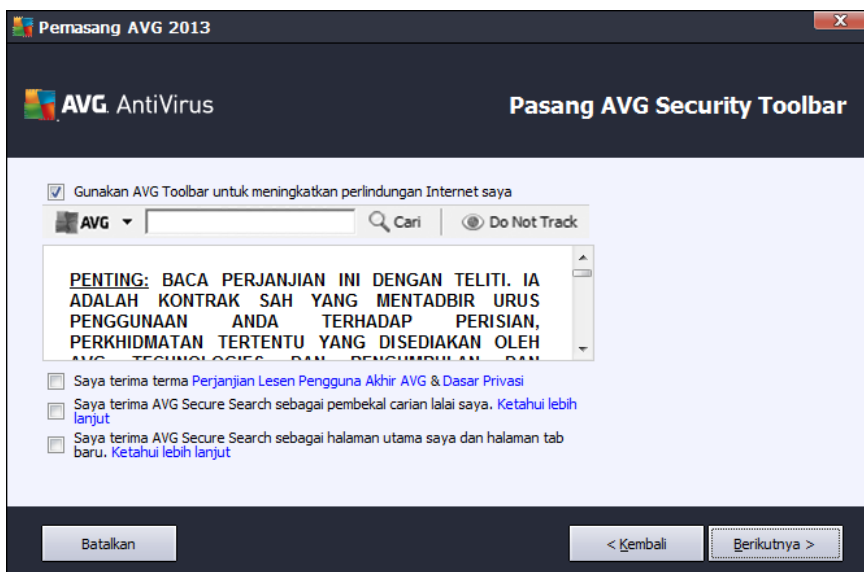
Pemasang AVG 2013

AVG AntiVirus

Pasang AVG Security Toolbar

Gunakan AVG Toolbar untuk meningkatkan perlindungan Internet saya

AVG ▾ Cari Do Not Track

PENTING: BACA PERJANJIAN INI DENGAN TELITI. IA ADALAH KONTRAK SAH YANG MENTADBIR URUS PENGGUNAAN ANDA TERHADAP PERISIAN, PERKHIDMATAN TERTENTU YANG DISEDIAKAN OLEH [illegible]

Saya terima terma Perjanjian Lesen Pengguna Akhir AVG & Dasar Privasi

Saya terima AVG Secure Search sebagai pembekal carian lalai saya. Ketahui lebih lanjut

Saya terima AVG Secure Search sebagai halaman utama saya dan halaman tab baru. Ketahui lebih lanjut

Batalkan

< Kembali

Berikutnya >